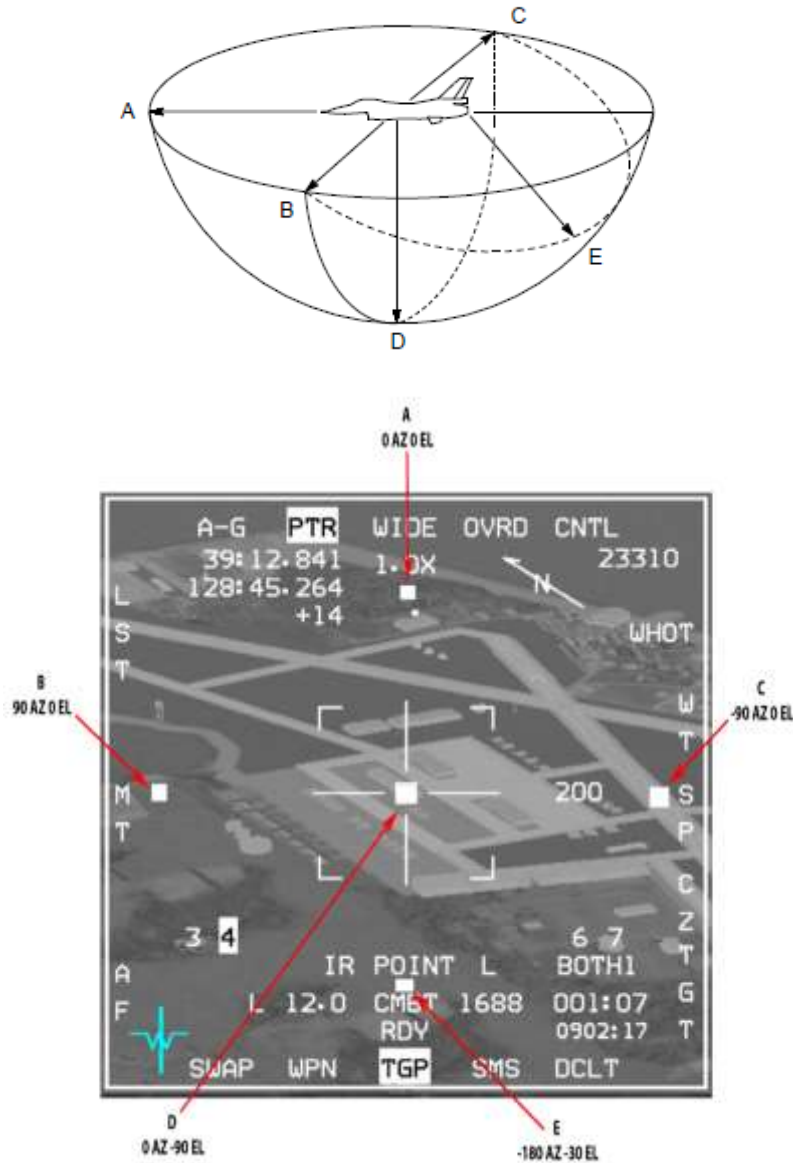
C
A
B
E
D

A
0 AZ 0 EL

A-G PTR WIDE OVRD CNTL
39:12.841 1.0X 23310
128:45.264
+14
N
L
S
T
WHOT

B
90 AZ 0 EL

C
-90 AZ 0 EL

W
T
M
200
S
T
P
C
Z
3 4
6 7
T
A
IR POINT L
BOTH1
G
F
L 12.0 CMBT 1688 001:07
T
RDY 0902:17
SWAP WPN TGP SMS DCLT

D
0 AZ -90 EL

E
-180 AZ -30 EL